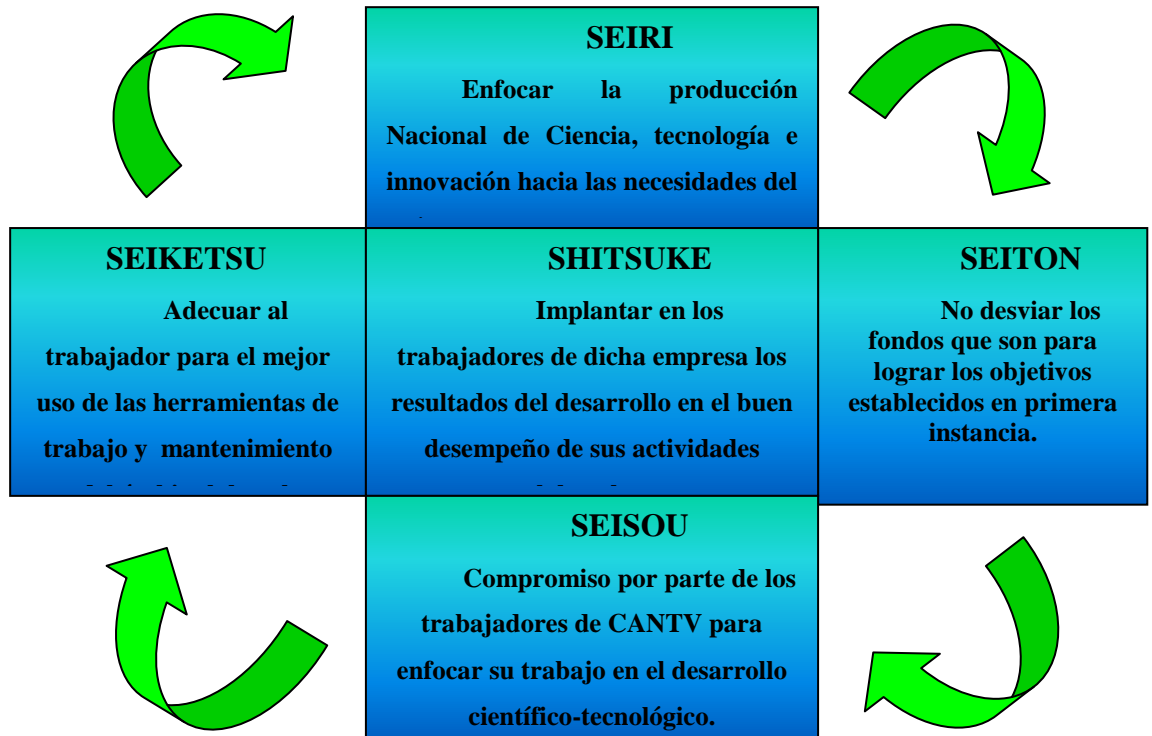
SEIRI

Enfocar la producción Nacional de Ciencia, tecnología e innovación hacia las necesidades del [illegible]

SEIKETSU

Adecuar al trabajador para el mejor uso de las herramientas de trabajo y mantenimiento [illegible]

SHITSUKE

Implantar en los trabajadores de dicha empresa los resultados del desarrollo en el buen desempeño de sus actividades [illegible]

SEITON

No desviar los fondos que son para lograr los objetivos establecidos en primera instancia.

SEISOU

Compromiso por parte de los trabajadores de CANTV para enfocar su trabajo en el desarrollo científico-tecnológico.